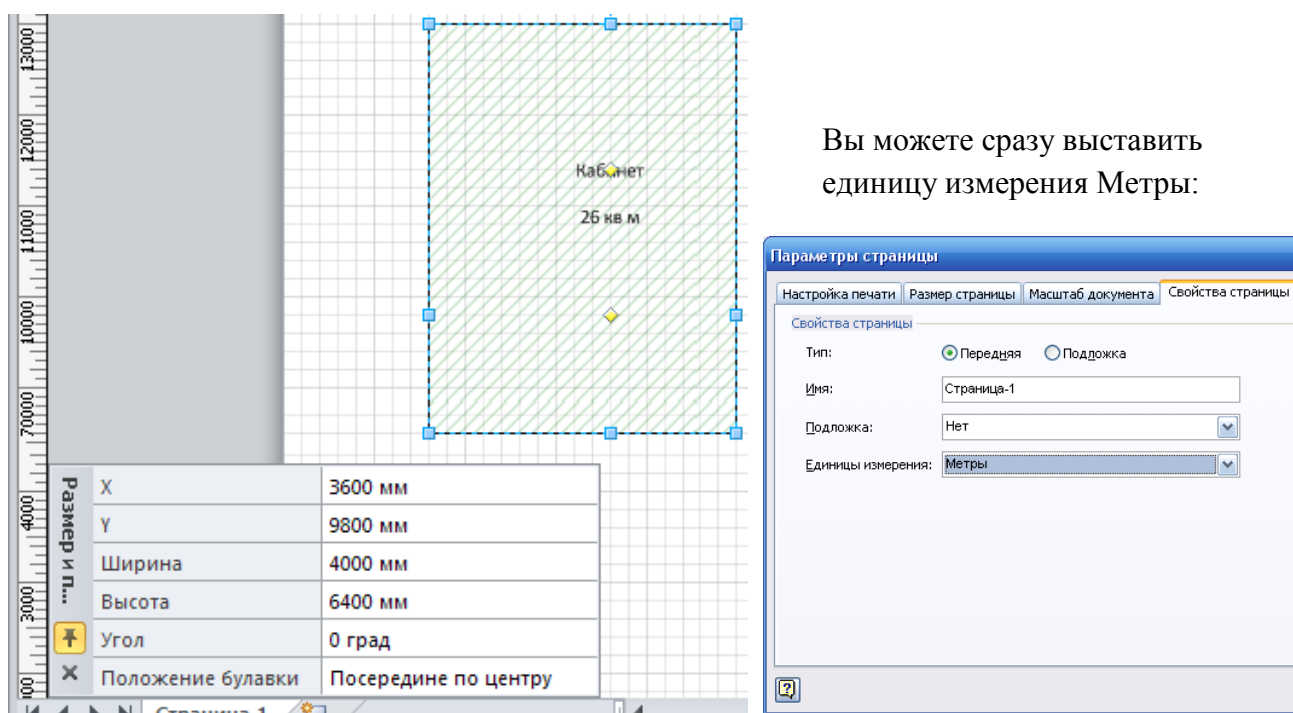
13000
12000
11000
10000
70000
4000
3000
100

Каб◇нет

26 кв м

Размер и п...

| X | 3600 мм |
|---|---|
| Y | 9800 мм |
| Ширина | 4000 мм |
| Высота | 6400 мм |
| Угол | 0 град |
| Положение булавки | Посередине по центру |

Страница-1

Вы можете сразу выставить единицу измерения Метры:

Параметры страницы

Настройка печати | Размер страницы | Масштаб документа | Свойства страницы

Свойства страницы

Тип: Передняя Подложка

Имя: Страница-1

Подложка: Нет

Единицы измерения: Метры